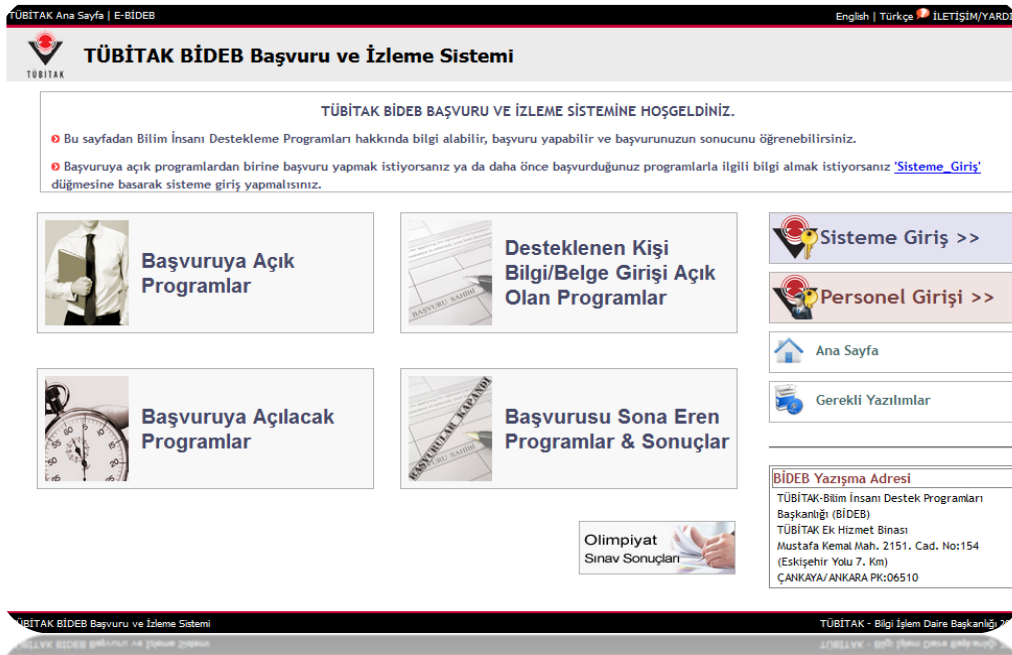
TÜBİTAK Ana Sayfa | E-BİDEB

English | Türkçe İLETİŞİM/YARDI

TÜBİTAK

TÜBİTAK BİDEB Başvuru ve İzleme Sistemi

TÜBİTAK BİDEB BAŞVURU VE İZLEME SİSTEMİNE HOŞGELDİNİZ.

Bu sayfadan Bilim İnsanı Destekleme Programları hakkında bilgi alabilir, başvuru yapabilir ve başvurunuzun sonucunu öğrenebilirsiniz.

Başvuruya açık programlardan birine başvuru yapmak istiyorsanız ya da daha önce başvurduğunuz programlarla ilgili bilgi almak istiyorsanız 'Sisteme_Giriş' düğmesine basarak sisteme giriş yapmalısınız.

Başvuruya Açık Programlar

Desteklenen Kişi Bilgi/Belge Girişi Açık Olan Programlar

Sisteme Giriş >>

Personel Girişi >>

Ana Sayfa

Gerekli Yazılımlar

Başvuruya Açılacak Programlar

Başvurusu Sona Eren Programlar & Sonuçlar

BİDEB Yazışma Adresi
TÜBİTAK-Bilim İnsanı Destek Programları Başkanlığı (BİDEB)
TÜBİTAK Ek Hizmet Binası
Mustafa Kemal Mah. 2151. Cad. No:154
(Eskişehir Yolu 7. Km)
ÇANKAYA/ANKARA PK:06510

Olimpiyat Sınav Sonuçları

TÜBİTAK BİDEB Başvuru ve İzleme Sistemi

TÜBİTAK - Bilgi İşlem Daire Başkanlığı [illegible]